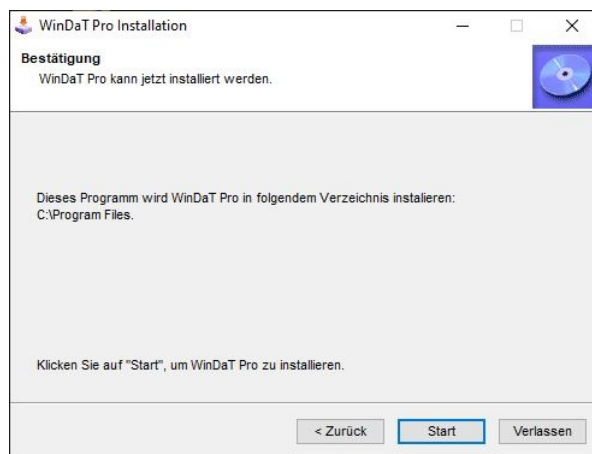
WinDaT Pro Installation

Bestätigung
WinDaT Pro kann jetzt installiert werden.

Dieses Programm wird WinDaT Pro in folgendem Verzeichnis instalieren:
C:\Program Files.

Klicken Sie auf "Start", um WinDaT Pro zu installieren.

< Zurück | Start | Verlassen